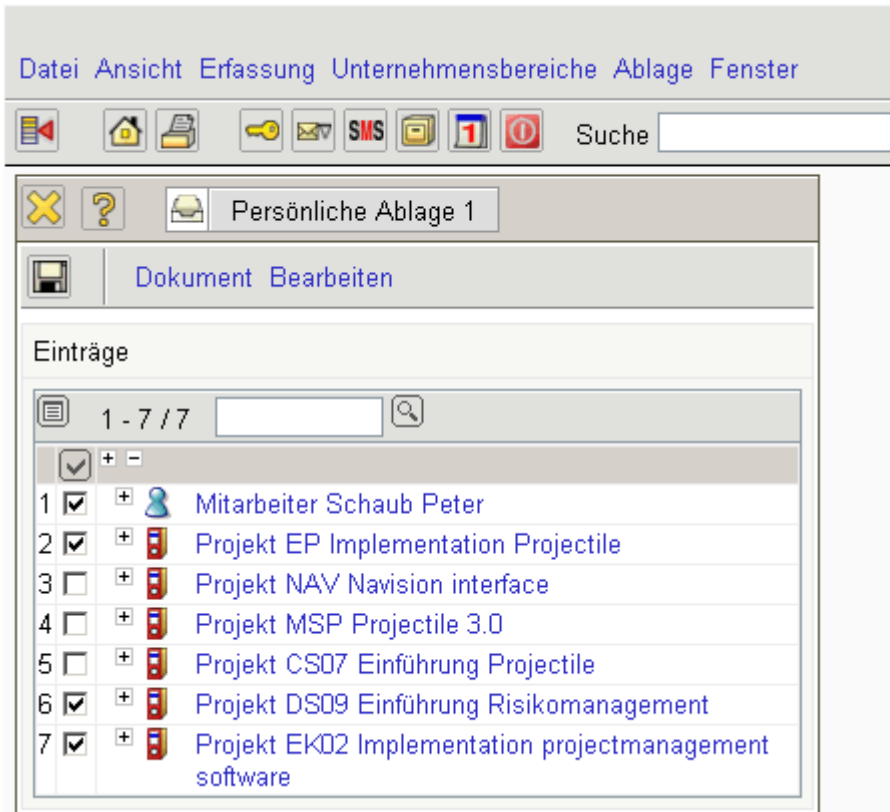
Datei Ansicht Erfassung Unternehmensbereiche Ablage Fenster

SMS 1

Suche

Persönliche Ablage 1

Dokument Bearbeiten

Einträge

1 - 7 / 7

+ −

1 ☑ + Mitarbeiter Schaub Peter
2 ☑ + Projekt EP Implementation Projectile
3 ☐ + Projekt NAV Navision interface
4 ☐ + Projekt MSP Projectile 3.0
5 ☐ + Projekt CS07 Einführung Projectile
6 ☑ + Projekt DS09 Einführung Risikomanagement
7 ☑ + Projekt EK02 Implementation projectmanagement software